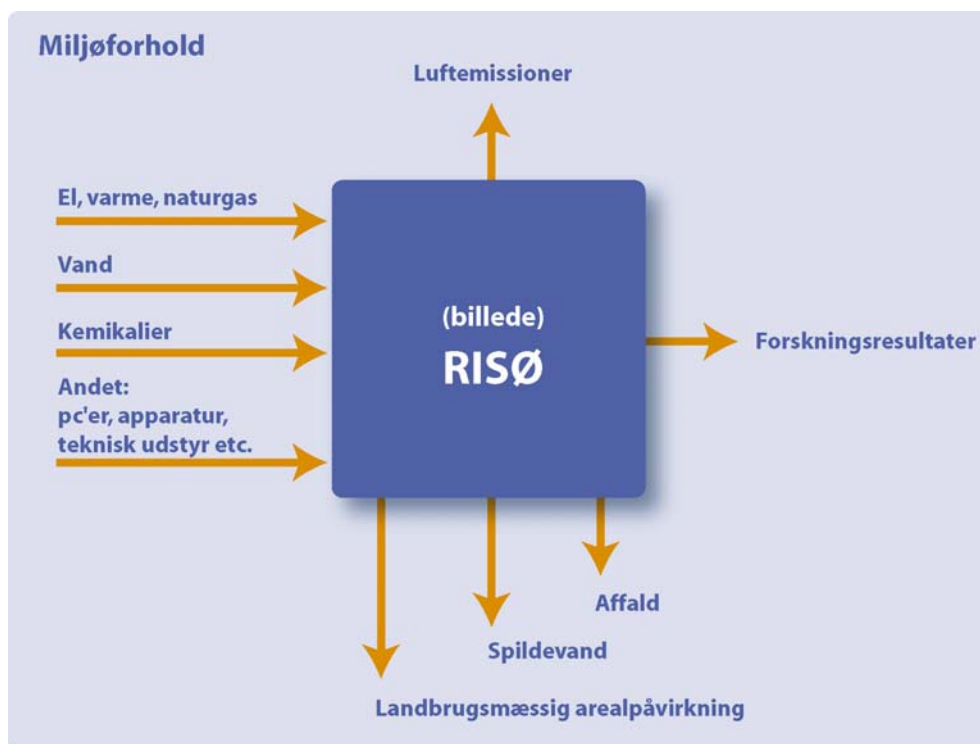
Miljøforhold

Luftemissioner

El, varme, naturgas

Vand

Kemikalier

Andet:
pc'er, apparatur,
teknisk udstyr etc.

(billede)
RISØ

Forskningsresultater

Affald

Spildevand

Landbrugsmæssig arealpåvirkning